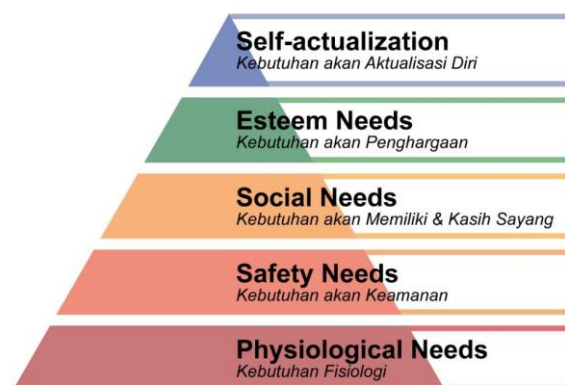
Self-actualization
Kebutuhan akan Aktualisasi Diri

Esteem Needs
Kebutuhan akan Penghargaan

Social Needs
Kebutuhan akan Memiliki & Kasih Sayang

Safety Needs
Kebutuhan akan Keamanan

Physiological Needs
Kebutuhan Fisiologi